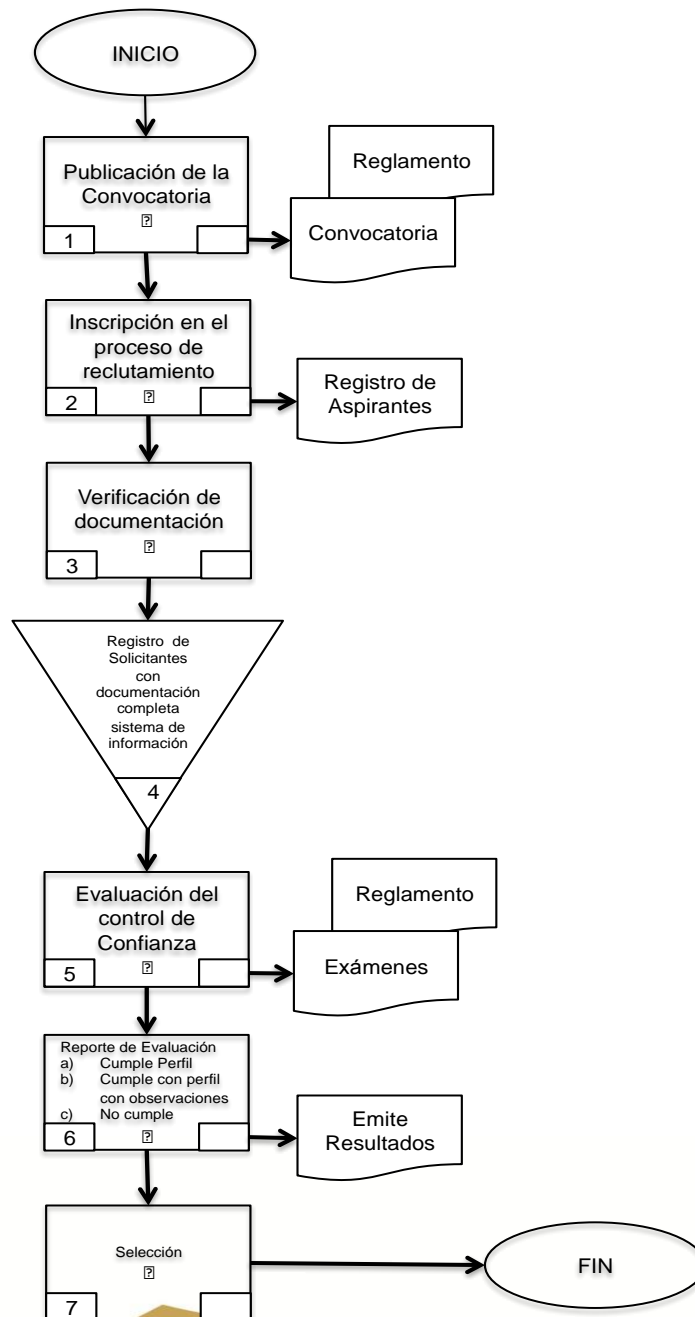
INICIO

Publicación de la Convocatoria
?
1

Reglamento

Convocatoria

Inscripción en el proceso de reclutamiento
?
2

Registro de Aspirantes

Verificación de documentación
?
3

Registro de Solicitantes con documentación completa sistema de información
4

Evaluación del control de Confianza
?
5

Reglamento

Exámenes

Reporte de Evaluación
a) Cumple Perfil
b) Cumple con perfil con observaciones
c) No cumple
6
?

Emite Resultados

Selección
?
7

FIN